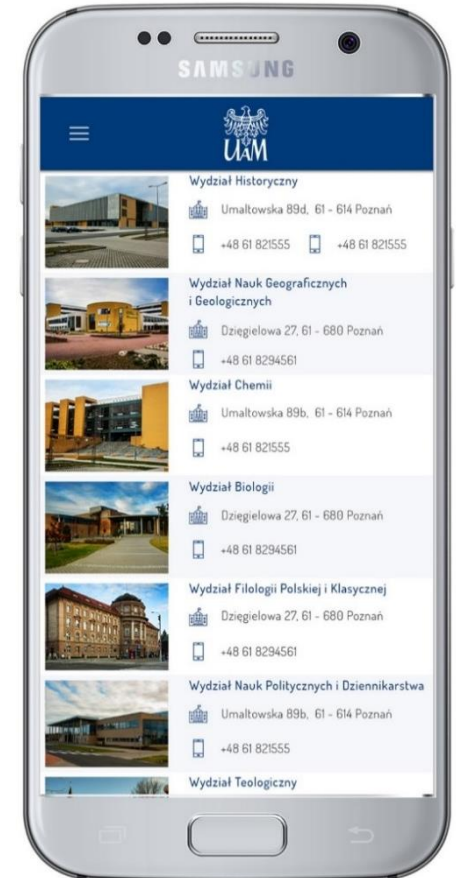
SAMSUNG

UAM

Wydział Historyczny
Umaltowska 89d, 61 - 614 Poznań
+48 61 821555 +48 61 821555

Wydział Nauk Geograficznych i Geologicznych
Dziegielowa 27, 61 - 680 Poznań
+48 61 8294561

Wydział Chemii
Umaltowska 89b, 61 - 614 Poznań
+48 61 821555

Wydział Biologii
Dziegielowa 27, 61 - 680 Poznań
+48 61 8294561

Wydział Filologii Polskiej i Klasycznej
Dziegielowa 27, 61 - 680 Poznań
+48 61 8294561

Wydział Nauk Politycznych i Dziennikarstwa
Umaltowska 89b, 61 - 614 Poznań
+48 61 821555

Wydział Teologiczny